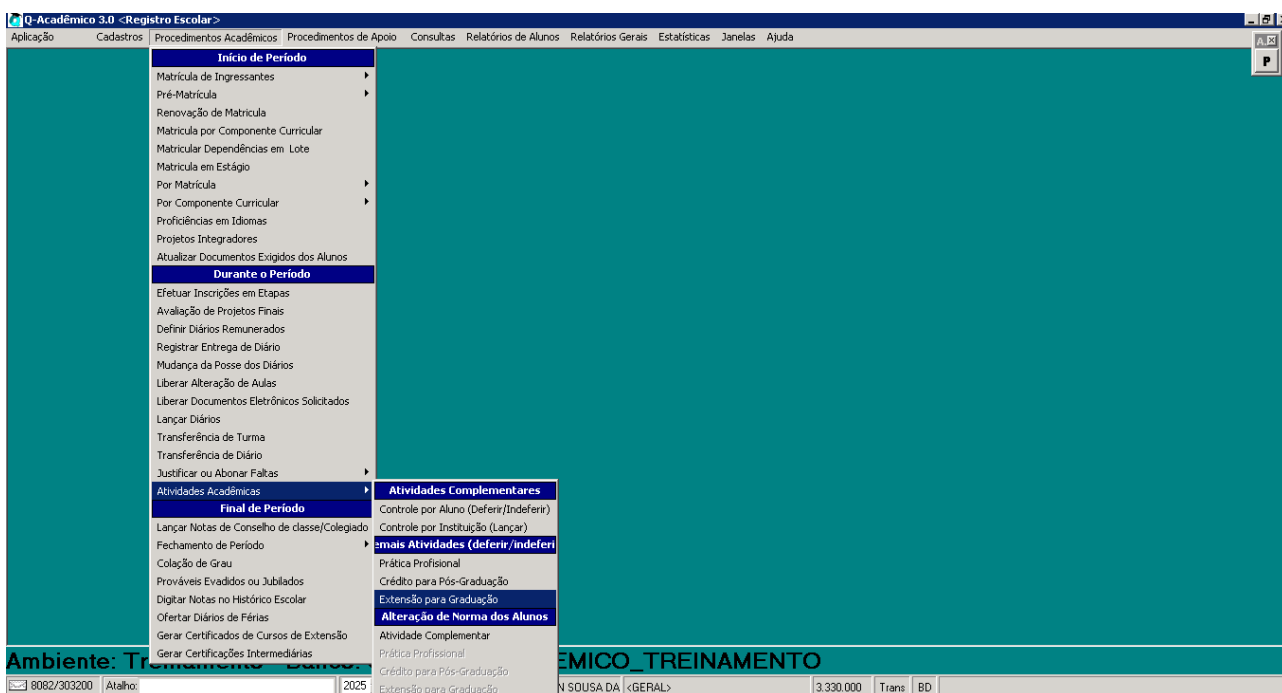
Q-Acadêmico 3.0 <Registro Escolar>

Aplicação Cadastros Procedimentos Acadêmicos Procedimentos de Apoio Consultas Relatórios de Alunos Relatórios Gerais Estatísticas Janelas Ajuda

P

Início de Período
Matrícula de Ingressantes
Pré-Matrícula
Renovação de Matricula
Matricula por Componente Curricular
Matricular Dependências em Lote
Matricula em Estágio
Por Matrícula
Por Componente Curricular
Proficiências em Idiomas
Projetos Integradores
Atualizar Documentos Exigidos dos Alunos
Durante o Período
Efetuar Inscrições em Etapas
Avaliação de Projetos Finais
Definir Diários Remunerados
Registrar Entrega de Diário
Mudança da Posse dos Diários
Liberar Alteração de Aulas
Liberar Documentos Eletrônicos Solicitados
Lançar Diários
Transferência de Turma
Transferência de Diário
Justificar ou Abonar Faltas
Atividades Acadêmicas
Final de Período
Lançar Notas de Conselho de classe/Colegiado
Fechamento de Período
Colação de Grau
Prováveis Evadidos ou Jubilados
Digitar Notas no Histórico Escolar
Ofertar Diários de Férias
Gerar Certificados de Cursos de Extensão
Gerar Certificações Intermediárias

Atividades Complementares
Controle por Aluno (Deferir/Indeferir)
Controle por Instituição (Lançar)
emais Atividades (deferir/indeferi
Prática Profisional
Crédito para Pós-Graduação
Extensão para Graduação
Alteração de Norma dos Alunos
Atividade Complementar
Prática Profisional
Crédito para Pós-Graduação
Extensão para Graduação

Ambiente: Tre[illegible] EMICO_TREINAMENTO

8082/303200 Atalho: 2025 N SOUSA DA <GERAL> 3.330.000 Trans BD